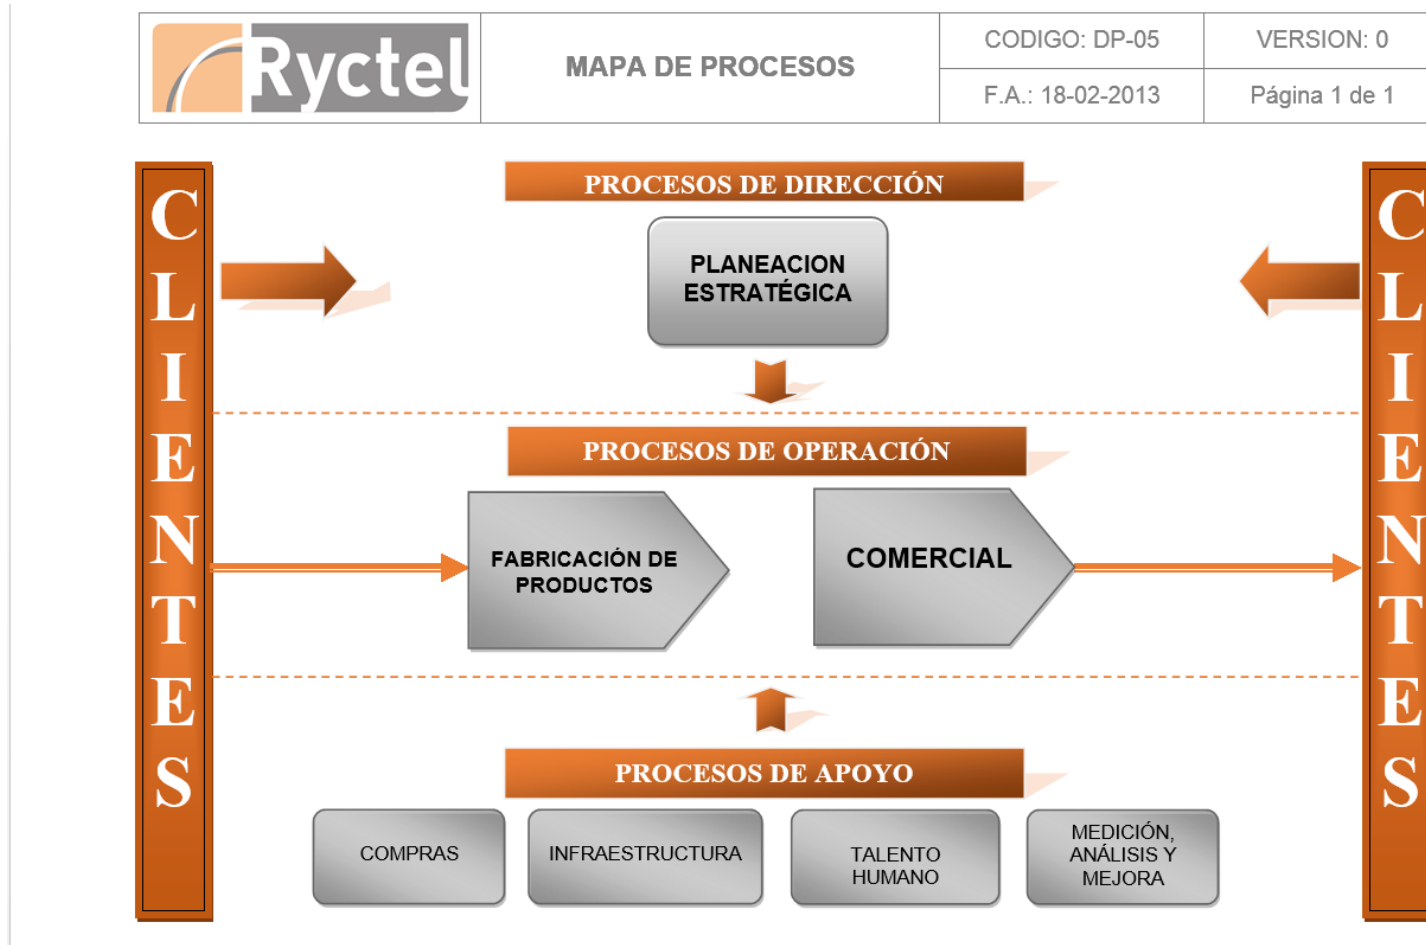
Ryctel

MAPA DE PROCESOS

| CODIGO: DP-05 | VERSION: 0 |
|---|---|
| F.A.: 18-02-2013 | Página 1 de 1 |

CLIENTES

PROCESOS DE DIRECCIÓN

PLANEACION ESTRATÉGICA

PROCESOS DE OPERACIÓN

FABRICACIÓN DE PRODUCTOS

COMERCIAL

PROCESOS DE APOYO

COMPRAS

INFRAESTRUCTURA

TALENTO HUMANO

MEDICIÓN, ANÁLISIS Y MEJORA

CLIENTES